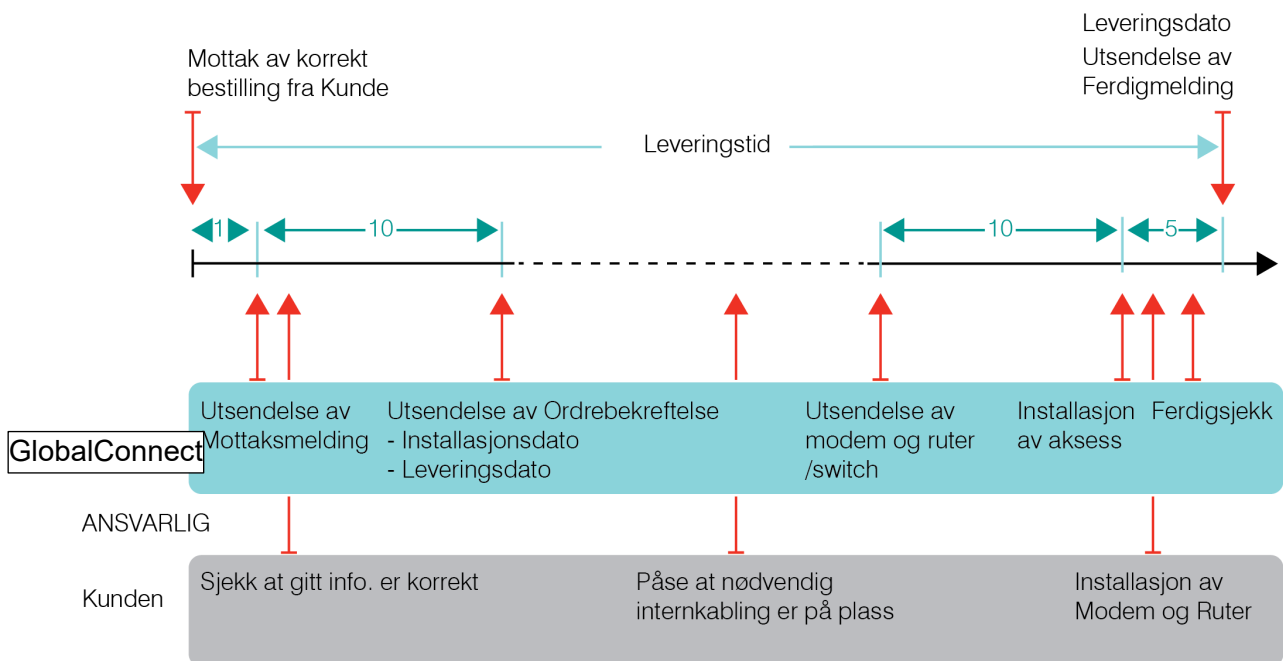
Mottak av korrekt bestilling fra Kunde

Leveringsdato
Utsendelse av Ferdigmelding

Leveringstid

1

10

10

5

GlobalConnect

Utsendelse av Mottaksmelding

Utsendelse av Ordrebekreftelse
- Installasjonsdato
- Leveringsdato

Utsendelse av modem og ruter /switch

Installasjon av aksess

Ferdigsjekk

ANSVARLIG

Kunden

Sjekk at gitt info. er korrekt

Påse at nødvendig internkabling er på plass

Installasjon av Modem og Ruter